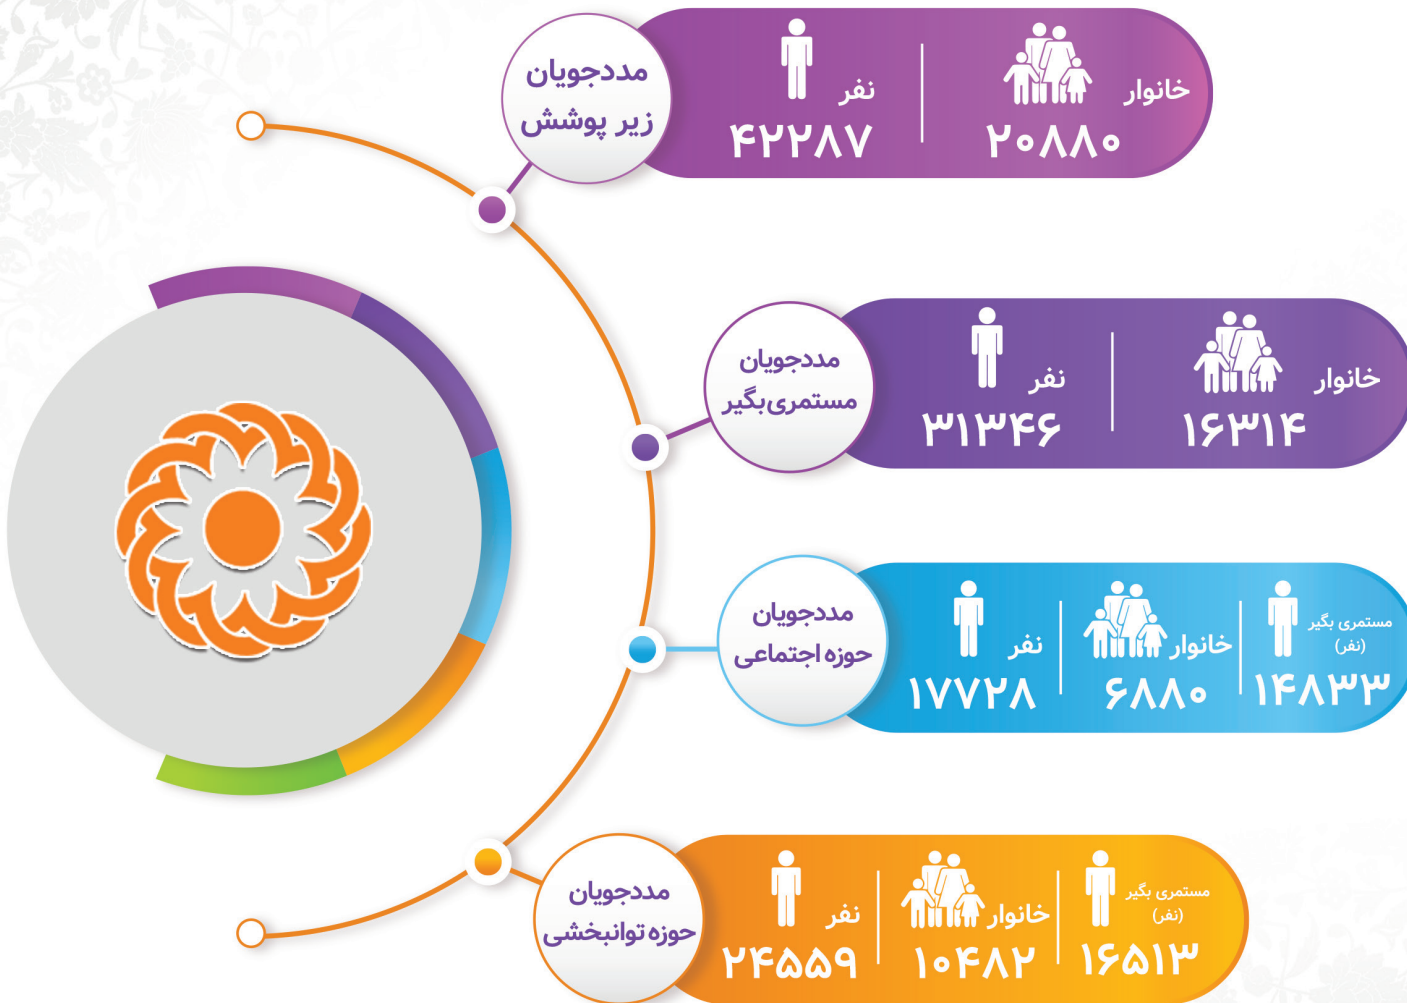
مددجویان زیر پوشش

خانوار
۲۰۸۸۰

نفر
۴۲۲۸۷

مددجویان مستمری‌بگیر

خانوار
۱۶۳۱۴

نفر
۳۱۳۴۶

مددجویان حوزه اجتماعی

مستمری بگیر (نفر)
۱۴۸۳۳

خانوار
۶۸۸۰

نفر
۱۷۷۲۸

مددجویان حوزه توانبخشی

مستمری بگیر (نفر)
۱۶۵۱۳

خانوار
۱۰۴۸۲

نفر
۲۴۵۵۹